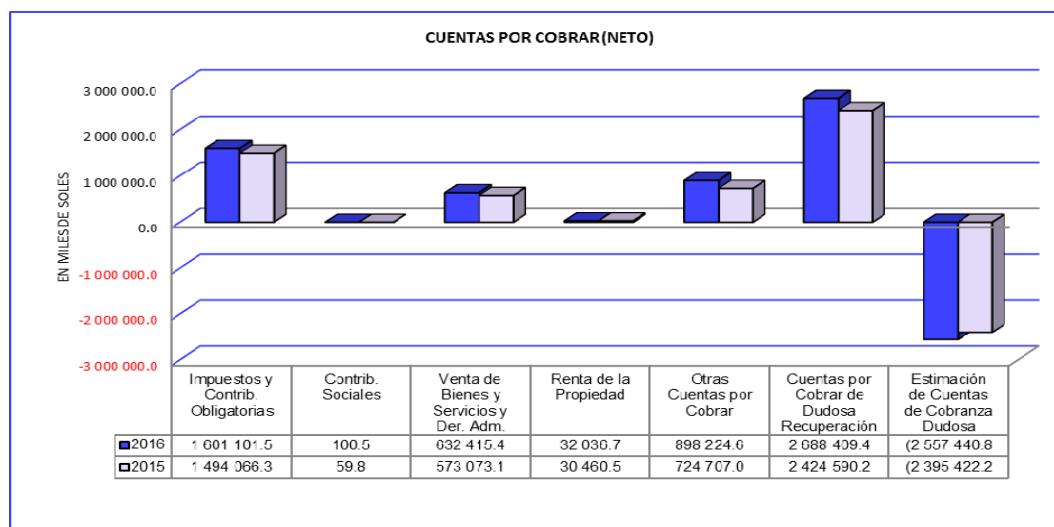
CUENTAS POR COBRAR(NETO)

EN MILES DE SOLES

3 000 000.0
2 000 000.0
1 000 000.0
0.0
-1 000 000.0
-2 000 000.0
-3 000 000.0

| | Impuestos y Contrib. Obligatorias | Contrib. Sociales | Venta de Bienes y Servicios y Der. Adm. | Renta de la Propiedad | Otras Cuentas por Cobrar | Cuentas por Cobrar de Dudosa Recuperación | Estimación de Cuentas de Cobranza Dudosa |
|---|---|---|---|---|---|---|---|
| 2016 | 1 601 101.5 | 100.5 | 632 415.4 | 32 036.7 | 898 224.6 | 2 688 409.4 | (2 557 440.8 |
| 2015 | 1 494 066.3 | 59.8 | 573 073.1 | 30 460.5 | 724 707.0 | 2 424 590.2 | (2 395 422.2 |